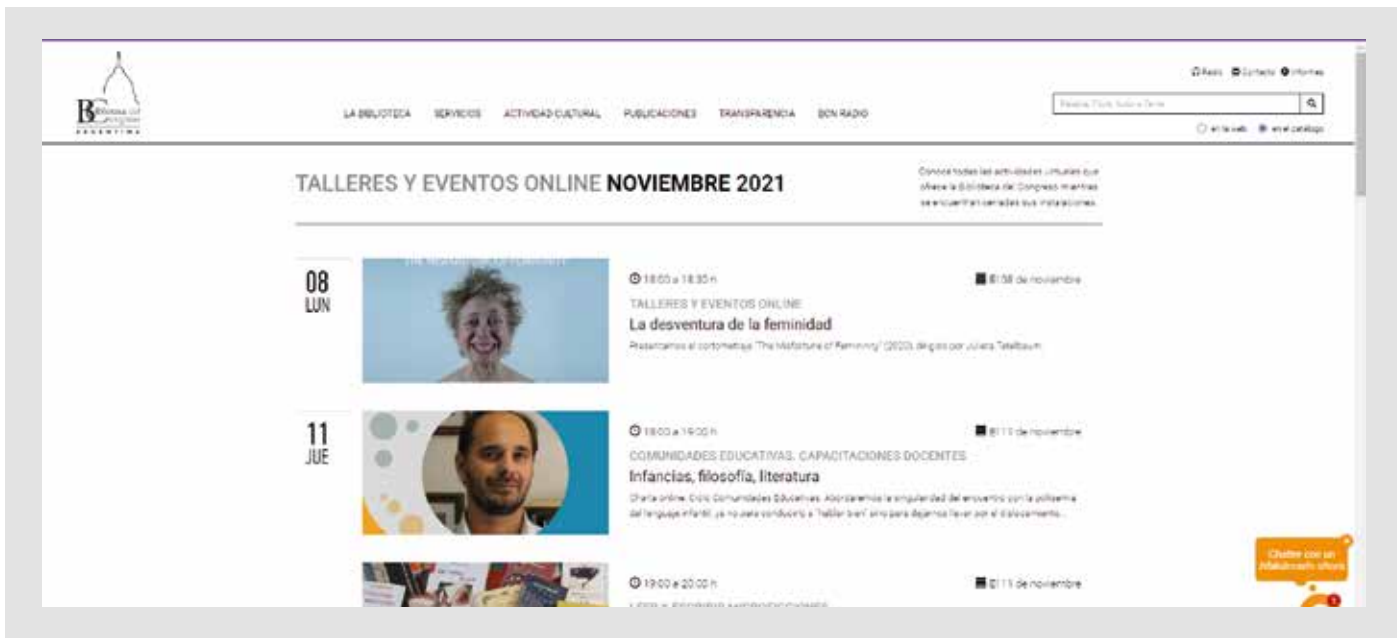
BC Biblioteca del Congreso ARGENTINA

LA BIBLIOTECA SERVICIOS ACTIVIDAD CULTURAL PUBLICACIONES TRANSPARENCIA BCN RADIO

Radio Contacto Informes

Palabra, Título, Autor o Tema

en la web en el catálogo

TALLERES Y EVENTOS ONLINE NOVIEMBRE 2021

Conocé todas las actividades virtuales que ofrece la Biblioteca del Congreso mientras se encuentran cerradas sus instalaciones.

08 LUN

18:00 a 18:30 h

8 de noviembre

TALLERES Y EVENTOS ONLINE

La desventura de la feminidad

Presentamos el cortometraje "The Misfortune of Femininity" (2020), dirigido por Juliana Teitelbaum.

11 JUE

18:00 a 19:00 h

11 de noviembre

COMUNIDADES EDUCATIVAS. CAPACITACIONES DOCENTES

Infancias, filosofía, literatura

Charla online. Ciclo Comunidades Educativas. Abordaremos la singularidad del encuentro con la polisemia del lenguaje infantil, ya no para conducirlo a "hablar bien" sino para dejarnos llevar por el dislocamiento...

19:00 a 20:00 h

11 de noviembre

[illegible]

Chateá con un Bibliotecario ahora

1